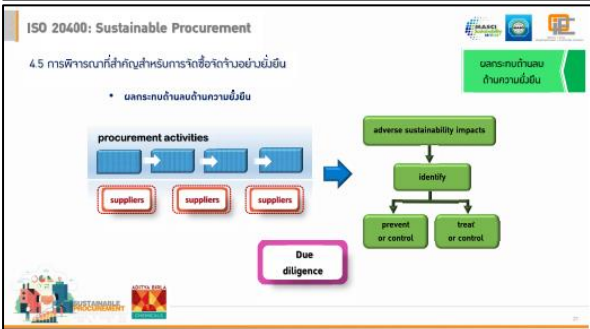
ISO 20400: Sustainable Procurement

4.5 การพิจารณาที่สำคัญสำหรับการจัดซื้อจัดจ้างอย่างยั่งยืน

ผลกระทบด้านลบด้านความยั่งยืน

• ผลกระทบด้านลบด้านความยั่งยืน

procurement activities

suppliers

suppliers

suppliers

adverse sustainability impacts

identify

prevent or control

treat or control

Due diligence

SUSTAINABLE PROCUREMENT

ADITYA BIRLA

27